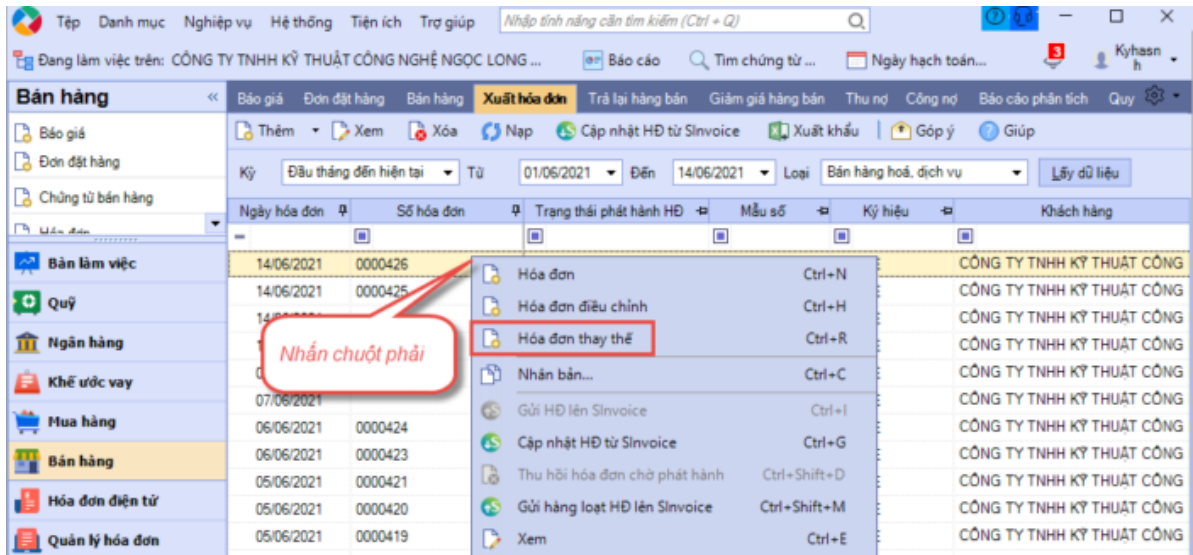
Tệp Danh mục Nghiệp vụ Hệ thống Tiện ích Trợ giúp Nhập tính năng cần tìm kiếm (Ctrl + Q)

Đang làm việc trên: CÔNG TY TNHH KỸ THUẬT CÔNG NGHỆ NGỌC LONG ... Báo cáo Tìm chứng từ ... Ngày hạch toán... 3 Kyhasnh

Bán hàng

Báo giá
Đơn đặt hàng
Chứng từ bán hàng
Hóa đơn

Bàn làm việc
Quỹ
Ngân hàng
Khế ước vay
Mua hàng
Bán hàng
Hóa đơn điện tử
Quản lý hóa đơn

Báo giá Đơn đặt hàng Bán hàng Xuất hóa đơn Trả lại hàng bán Giảm giá hàng bán Thu nợ Công nợ Báo cáo phân tích Quy

Thêm Xem Xóa Nạp Cập nhật HĐ từ SInvoice Xuất khẩu Góp ý Giúp

Kỳ Đầu tháng đến hiện tại Từ 01/06/2021 Đến 14/06/2021 Loại Bán hàng hoá, dịch vụ Lấy dữ liệu

| Ngày hóa đơn | Số hóa đơn | Trạng thái phát hành HĐ | Mẫu số | Ký hiệu | Khách hàng |
|---|---|---|---|---|---|
| 14/06/2021 | 0000426 | | | | CÔNG TY TNHH KỸ THUẬT CÔNG |
| 14/06/2021 | 0000425 | | | | CÔNG TY TNHH KỸ THUẬT CÔNG |
| 14/06/2021 | | | | | CÔNG TY TNHH KỸ THUẬT CÔNG |
| | | | | | CÔNG TY TNHH KỸ THUẬT CÔNG |
| 0 | | | | | CÔNG TY TNHH KỸ THUẬT CÔNG |
| 07/06/2021 | | | | | CÔNG TY TNHH KỸ THUẬT CÔNG |
| 06/06/2021 | 0000424 | | | | CÔNG TY TNHH KỸ THUẬT CÔNG |
| 06/06/2021 | 0000423 | | | | CÔNG TY TNHH KỸ THUẬT CÔNG |
| 05/06/2021 | 0000421 | | | | CÔNG TY TNHH KỸ THUẬT CÔNG |
| 05/06/2021 | 0000420 | | | | CÔNG TY TNHH KỸ THUẬT CÔNG |
| 05/06/2021 | 0000419 | | | | CÔNG TY TNHH KỸ THUẬT CÔNG |

Nhấn chuột phải

Hóa đơn Ctrl+N
Hóa đơn điều chỉnh Ctrl+H
Hóa đơn thay thế Ctrl+R
Nhân bản... Ctrl+C
Gửi HĐ lên SInvoice Ctrl+I
Cập nhật HĐ từ SInvoice Ctrl+G
Thu hồi hóa đơn chờ phát hành Ctrl+Shift+D
Gửi hàng loạt HĐ lên SInvoice Ctrl+Shift+M
Xem Ctrl+E